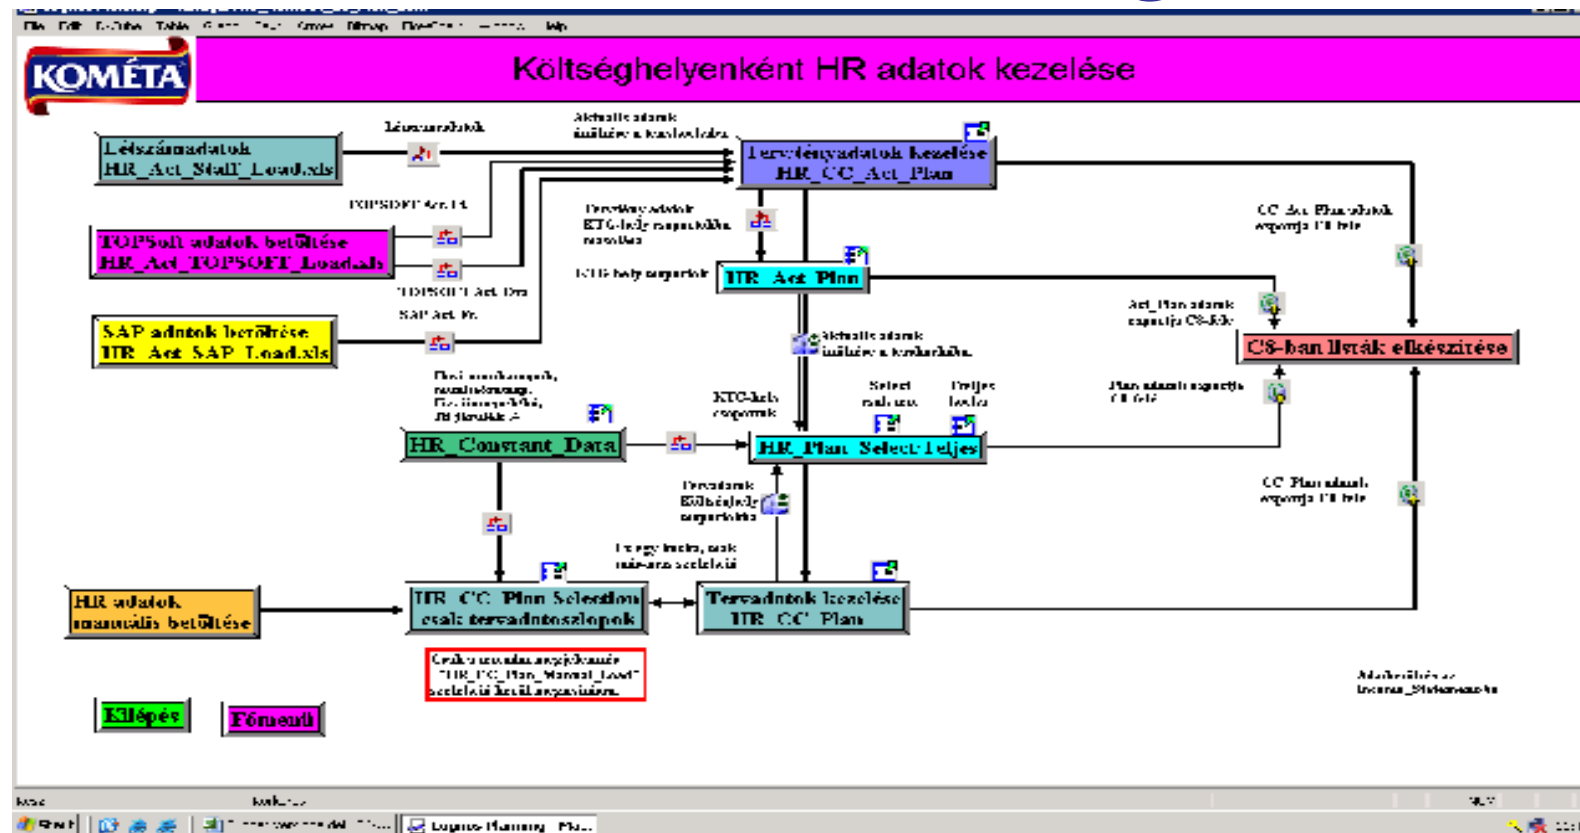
File Edit D-Cube Table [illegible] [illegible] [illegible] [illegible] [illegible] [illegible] Help

KOMÉTA

Költséghelyenként HR adatok kezelése

Létszámadatok

Létszámadatok HR_Act_Staff_Load.xls

Aktuális adatok átállása a kezelésbe

Tervtényadatok kezelése HR_CC_Act_Plan

TOPSOFT Act. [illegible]

Tervtény adatok KTG-hely csoportokba rendezése

CC Act Plan adatok exportja CS-be

TOPSoft adatok betöltése HR_Act_TOPSOFT_Load.xls

KTG-hely csoportok

HR_Act_Plan

TOPSOFT Act. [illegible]

SAP Act. Pr.

Act_Plan adatok exportja CS-be

SAP adatok betöltése HR_Act_SAP_Load.xls

Aktuális adatok átállása a tervkezelésbe

CS-ban listák elkészítése

Fixek, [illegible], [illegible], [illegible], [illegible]

KTG-hely csoportok

Select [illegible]

Teljes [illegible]

Plan adatok exportja CS-be

HR_Constant_Data

HR_Plan_Select_Teljes

Tervadatok Költséghely csoportokba

CC Plan adatok exportja CS-be

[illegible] csak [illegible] szelekció

HR adatok manuális betöltése

HR_CC_Plan_Selection csak tervadatoszlopok

Tervadatok kezelése HR_CC_Plan

Csak a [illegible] "HR_CC_Plan_Manual_Load" szelekció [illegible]

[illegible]

Kilépés

Főmenü

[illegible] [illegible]

Start | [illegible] | Cognos Planning - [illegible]